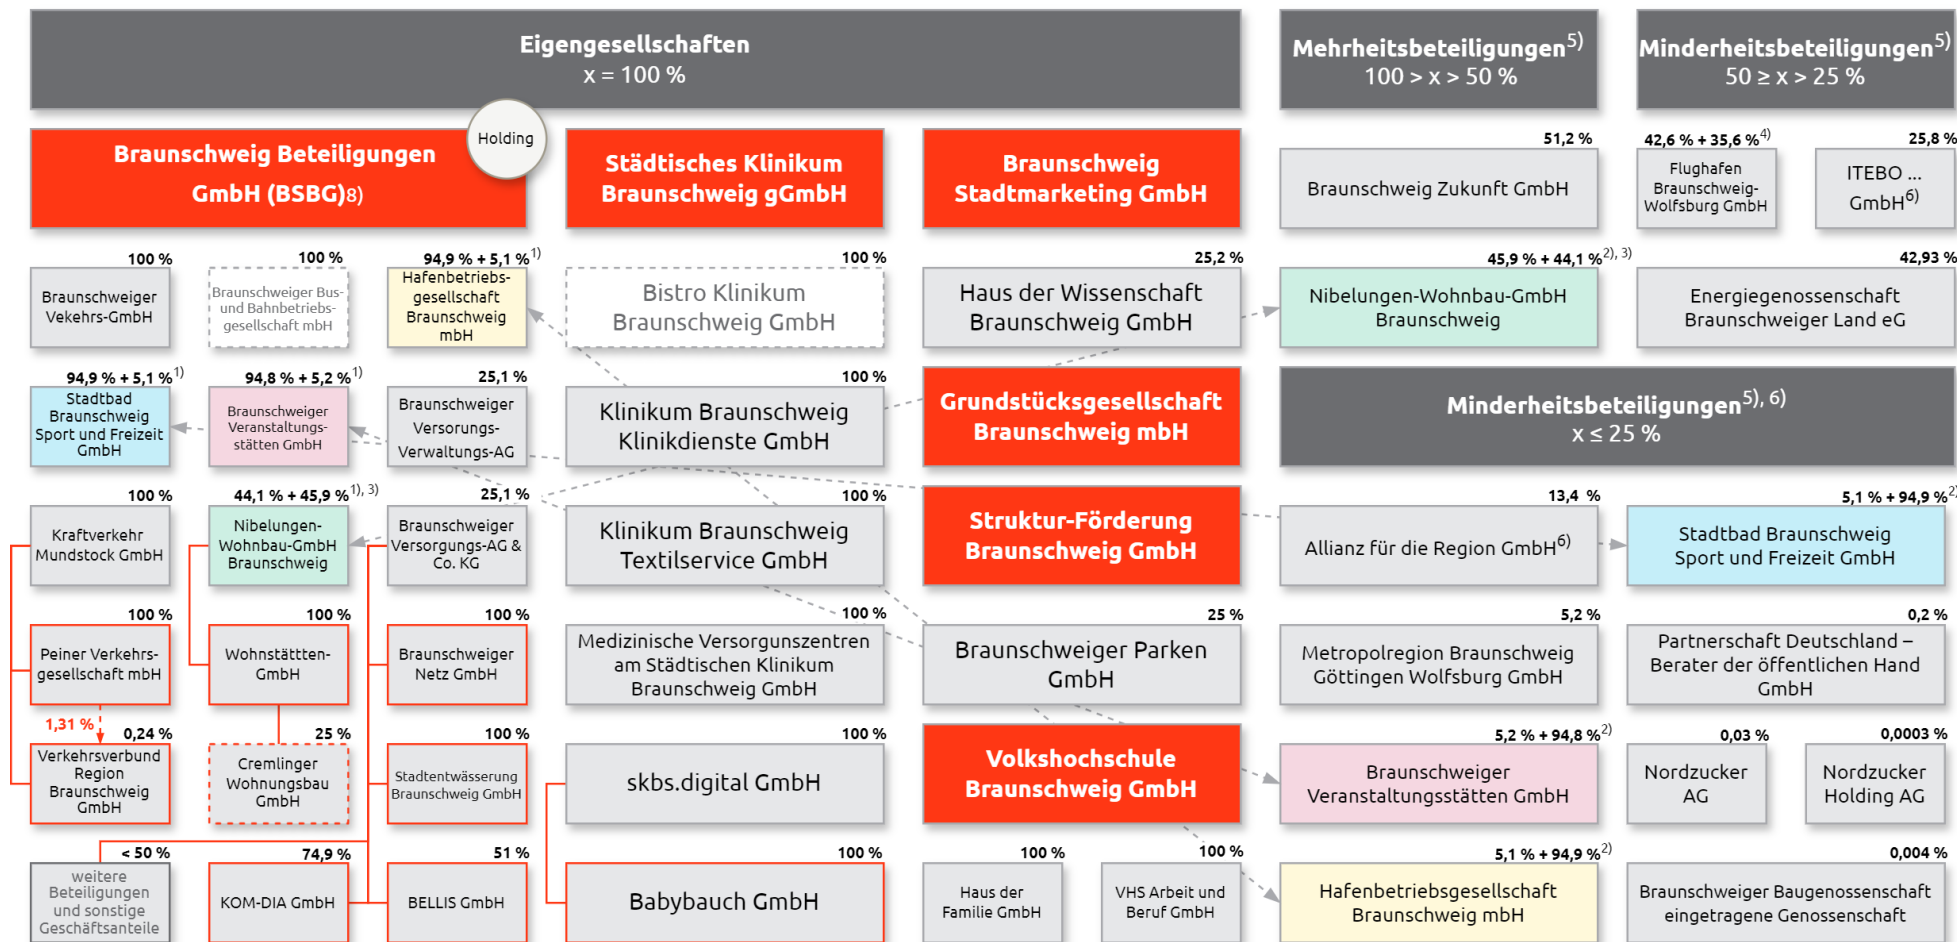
Eigengesellschaften
x = 100 %

Mehrheitsbeteiligungen$^{5)}$
100 > x > 50 %

Minderheitsbeteiligungen$^{5)}$
50 ≥ x > 25 %

Braunschweig Beteiligungen GmbH (BSBG)8)

Holding

Städtisches Klinikum Braunschweig gGmbH

Braunschweig Stadtmarketing GmbH

51,2 %
Braunschweig Zukunft GmbH

42,6 % + 35,6 %$^{4)}$
Flughafen Braunschweig-Wolfsburg GmbH

25,8 %
ITEBO ... GmbH$^{6)}$

100 %
Braunschweiger Vekehrs-GmbH

100 %
Braunschweiger Bus- und Bahnbetriebs-gesellschaft mbH

94,9 % + 5,1 %$^{1)}$
Hafenbetriebs-gesellschaft Braunschweig mbH

Bistro Klinikum Braunschweig GmbH

25,2 %
Haus der Wissenschaft Braunschweig GmbH

45,9 % + 44,1 %$^{2), 3)}$
Nibelungen-Wohnbau-GmbH Braunschweig

42,93 %
Energiegenossenschaft Braunschweiger Land eG

94,9 % + 5,1 %$^{1)}$
Stadtbad Braunschweig Sport und Freizeit GmbH

94,8 % + 5,2 %$^{1)}$
Braunschweiger Veranstaltungs-stätten GmbH

25,1 %
Braunschweiger Versorungs-Verwaltungs-AG

100 %
Klinikum Braunschweig Klinikdienste GmbH

Grundstücksgesellschaft Braunschweig mbH

Minderheitsbeteiligungen$^{5), 6)}$
x ≤ 25 %

100 %
Kraftverkehr Mundstock GmbH

44,1 % + 45,9 %$^{1), 3)}$
Nibelungen-Wohnbau-GmbH Braunschweig

25,1 %
Braunschweiger Versorgungs-AG & Co. KG

100 %
Klinikum Braunschweig Textilservice GmbH

Struktur-Förderung Braunschweig GmbH

13,4 %
Allianz für die Region GmbH$^{6)}$

5,1 % + 94,9 %$^{2)}$
Stadtbad Braunschweig Sport und Freizeit GmbH

100 %
Peiner Verkehrs-gesellschaft mbH

100 %
Wohnstätten-GmbH

100 %
Braunschweiger Netz GmbH

100 %
Medizinische Versorgunszentren am Städtischen Klinikum Braunschweig GmbH

25 %
Braunschweiger Parken GmbH

5,2 %
Metropolregion Braunschweig Göttingen Wolfsburg GmbH

0,2 %
Partnerschaft Deutschland – Berater der öffentlichen Hand GmbH

1,31 %
0,24 %
Verkehrsverbund Region Braunschweig GmbH

25 %
Cremlinger Wohnungsbau GmbH

100 %
Stadtentwässerung Braunschweig GmbH

100 %
skbs.digital GmbH

Volkshochschule Braunschweig GmbH

5,2 % + 94,8 %$^{2)}$
Braunschweiger Veranstaltungsstätten GmbH

0,03 %
Nordzucker AG

0,0003 %
Nordzucker Holding AG

< 50 %
weitere Beteiligungen und sonstige Geschäftsanteile

74,9 %
KOM-DIA GmbH

51 %
BELLIS GmbH

100 %
Babybauch GmbH

100 %
Haus der Familie GmbH

100 %
VHS Arbeit und Beruf GmbH

5,1 % + 94,9 %$^{2)}$
Hafenbetriebsgesellschaft Braunschweig mbH

0,004 %
Braunschweiger Baugenossenschaft eingetragene Genossenschaft